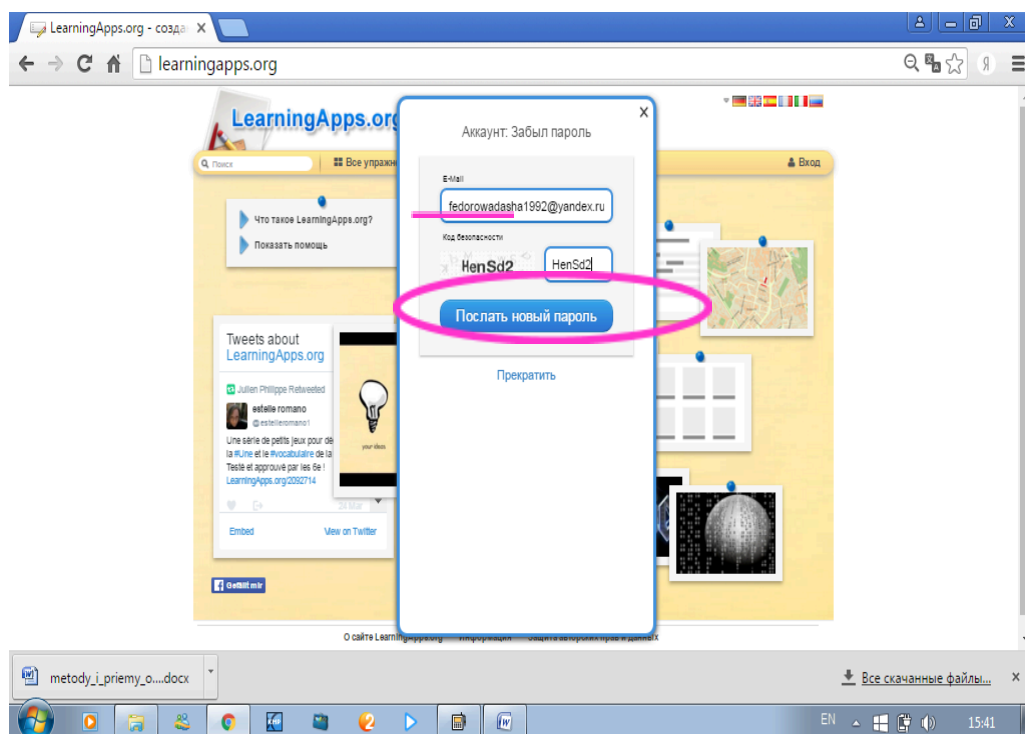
LearningApps.org - созда ×

learningapps.org

LearningApps.org

Поиск

Все упражн

Вход

Что такое LearningApps.org?

Показать помощь

Tweets about LearningApps.org

Julien Philippe Retweeted

estelle romano
@estelleromano1

Une série de petits jeux pour dé la #Une et le #vocabulaire de la Testé et approuvé par les 6e ! LearningApps.org/2092714

24 Mar

Embed

View on Twitter

your ideas

Gefällt mir

Аккаунт: Забыл пароль

E-Mail

fedorowadasha1992@yandex.ru

Код безопасности

HenSd2

HenSd2

Послать новый пароль

Прекратить

О сайте LearningApps.org   Информация   Защита авторских прав и данных

metody_i_priemy_o....docx

Все скачанные файлы...

EN

15:41